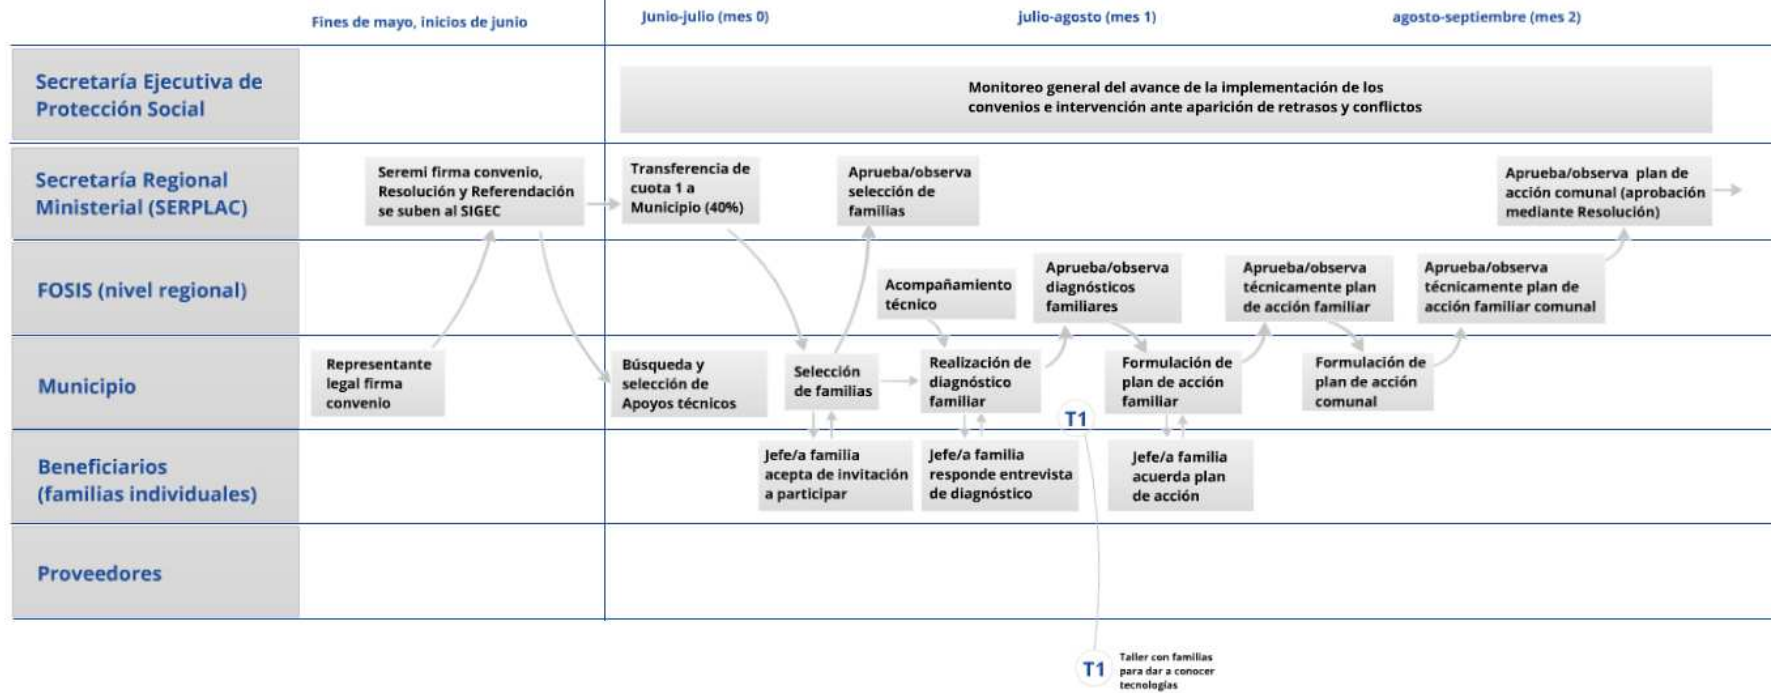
Fines de mayo, inicios de junio

Junio-julio (mes 0)

julio-agosto (mes 1)

agosto-septiembre (mes 2)

Secretaría Ejecutiva de Protección Social

Monitoreo general del avance de la implementación de los convenios e intervención ante aparición de retrasos y conflictos

Secretaría Regional Ministerial (SERPLAC)

Seremi firma convenio, Resolución y Referendación se suben al SIGEC

Transferencia de cuota 1 a Municipio (40%)

Aprueba/observa selección de familias

Aprueba/observa plan de acción comunal (aprobación mediante Resolución)

FOSIS (nivel regional)

Acompañamiento técnico

Aprueba/observa diagnósticos familiares

Aprueba/observa técnicamente plan de acción familiar

Aprueba/observa técnicamente plan de acción familiar comunal

Municipio

Representante legal firma convenio

Búsqueda y selección de Apoyos técnicos

Selección de familias

Realización de diagnóstico familiar

Formulación de plan de acción familiar

Formulación de plan de acción comunal

T1

Beneficiarios (familias individuales)

Jefe/a familia acepta de invitación a participar

Jefe/a familia responde entrevista de diagnóstico

Jefe/a familia acuerda plan de acción

Proveedores

T1 Taller con familias para dar a conocer tecnologías